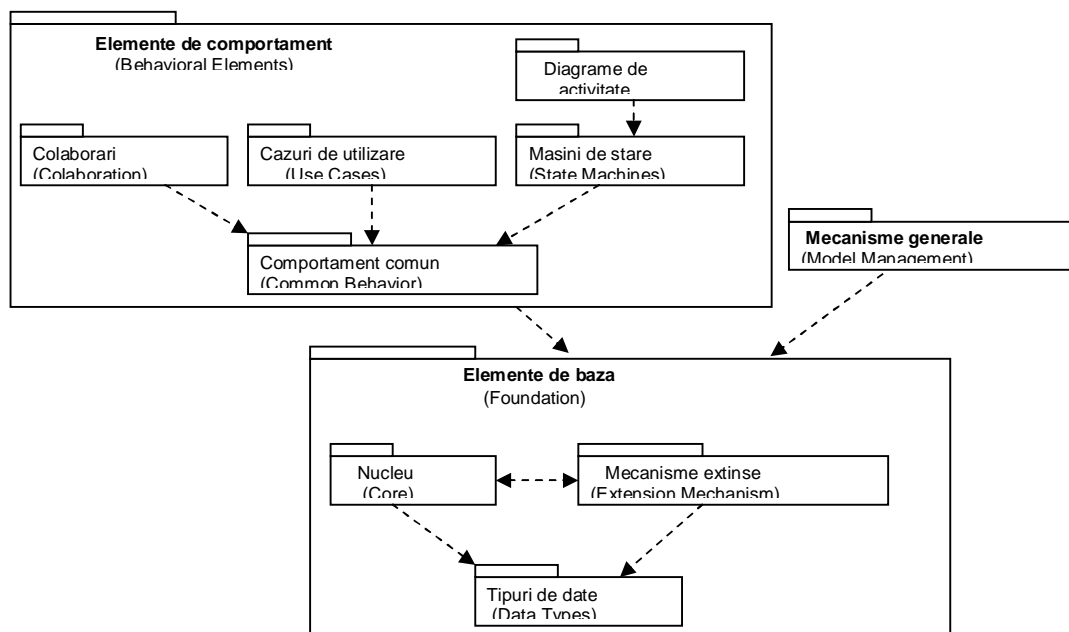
Elemente de comportament
(Behavioral Elements)

Diagrame de activitate

Colaborari
(Colaboration)

Cazuri de utilizare
(Use Cases)

Masini de stare
(State Machines)

Comportament comun
(Common Behavior)

Mecanisme generale
(Model Management)

Elemente de baza
(Foundation)

Nucleu
(Core)

Mecanisme extinse
(Extension Mechanism)

Tipuri de date
(Data Types)